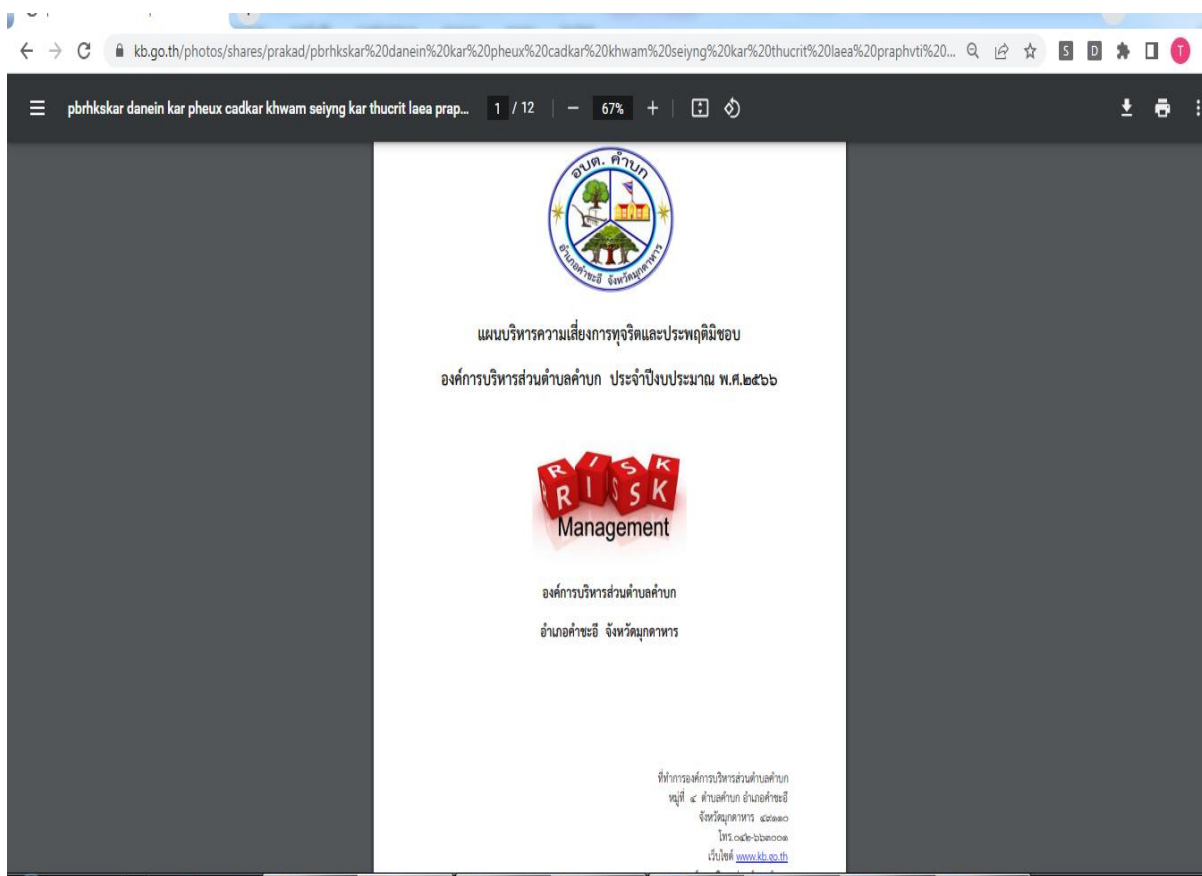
kb.go.th/photos/shares/prakad/pbrhkskar%20danein%20kar%20pheux%20cadkar%20khwam%20seiyng%20kar%20thucrit%20laea%20praphvti%20...

pbrhkskar danein kar pheux cadkar khwam seiyng kar thucrit laea prap... 1 / 12 — 67% +

อบต. คำบก
อำเภอคำชะอี จังหวัดมุกดาหาร

แผนบริหารความเสี่ยงการทุจริตและประพฤติมิชอบ

องค์การบริหารส่วนตำบลคำบก ประจำปีงบประมาณ พ.ศ.๒๕๖๖

RISK
RISK
Management

องค์การบริหารส่วนตำบลคำบก

อำเภอคำชะอี จังหวัดมุกดาหาร

ที่ทำการองค์การบริหารส่วนตำบลคำบก
หมู่ที่ ๔ ตำบลคำบก อำเภอคำชะอี
จังหวัดมุกดาหาร ๔๙๑๑๐
โทร.๐๔๒-๖๖๓๐๐๑
เว็บไซต์ www.kb.go.th